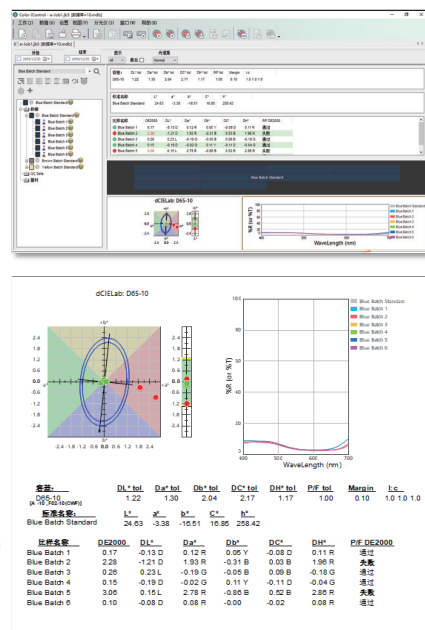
dCIELab: D65-10

+b*

2.4
1.8
1.2
0.6
0.0
-0.6
-1.2
-1.8
-2.4

-2.4 -1.8 -1.2 -0.6 0.0 0.6 1.2 1.8 2.4

Blue Batch Standard
Blue Batch 1
Blue Batch 2
Blue Batch 3
Blue Batch 4
Blue Batch 5
Blue Batch 6

%R (or %T)

400 500 600 700
WaveLength (nm)

| 容差: | DL* tol | Da* tol | Db* tol | DC* tol | DH* tol | P/F tol | Margin | l:c |
|---|---|---|---|---|---|---|---|---|
| D65-10 [A_10_F02-10(CWF)] | 1.22 | 1.30 | 2.04 | 2.17 | 1.17 | 1.00 | 0.10 | 1.0 1.0 1.0 |

| 标准名称: | L* | a* | b* | C* | h° |
|---|---|---|---|---|---|
| Blue Batch Standard | 24.63 | -3.38 | -16.51 | 16.85 | 258.42 |

| 批样名称 | DE2000 | DL* | Da* | Db* | DC* | DH* | P/F DE2000 |
|---|---|---|---|---|---|---|---|
| Blue Batch 1 | 0.17 | -0.13 D | 0.12 R | 0.05 Y | -0.08 D | 0.11 R | 通过 |
| Blue Batch 2 | 2.28 | -1.21 D | 1.93 R | -0.31 B | 0.03 B | 1.96 R | 失败 |
| Blue Batch 3 | 0.26 | 0.23 L | -0.19 G | -0.05 B | 0.09 B | -0.18 G | 通过 |
| Blue Batch 4 | 0.15 | -0.19 D | -0.02 G | 0.11 Y | -0.11 D | -0.04 G | 通过 |
| Blue Batch 5 | 3.06 | 0.15 L | 2.78 R | -0.86 B | 0.52 B | 2.86 R | 失败 |
| Blue Batch 6 | 0.10 | -0.08 D | 0.08 R | -0.00 | -0.02 | 0.08 R | 通过 |